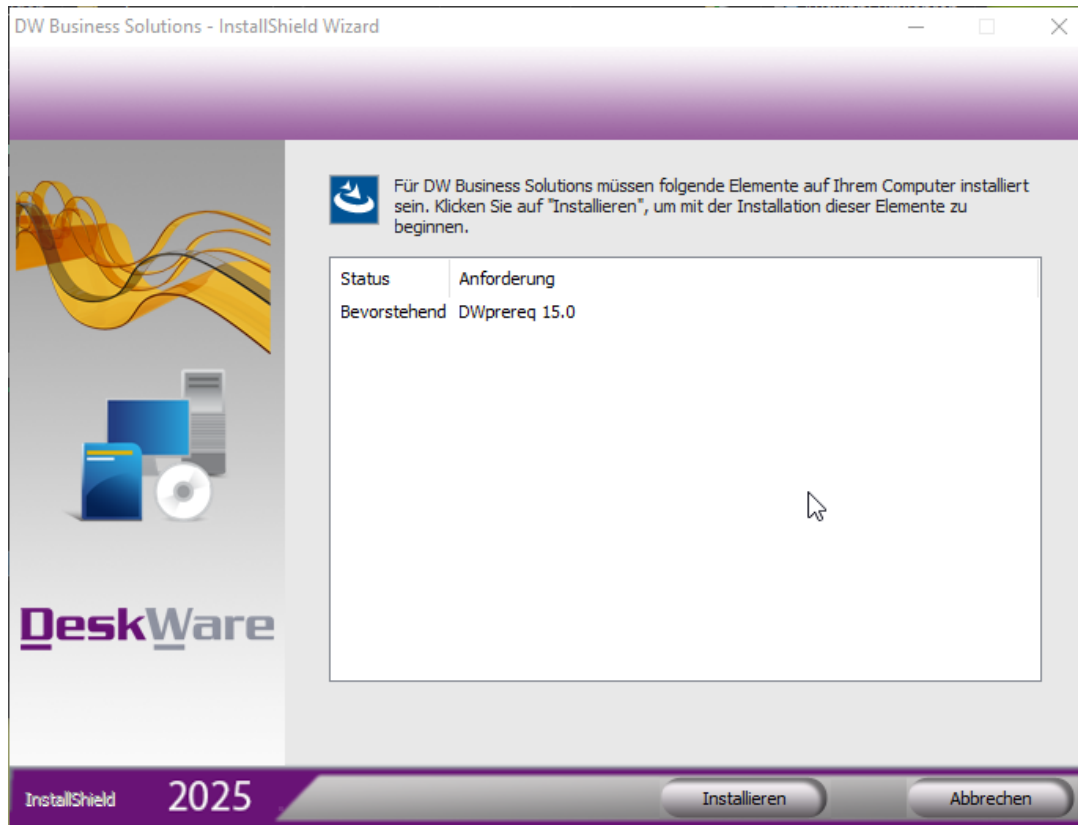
DW Business Solutions - InstallShield Wizard

Für DW Business Solutions müssen folgende Elemente auf Ihrem Computer installiert sein. Klicken Sie auf "Installieren", um mit der Installation dieser Elemente zu beginnen.

| Status | Anforderung |
|---|---|
| Bevorstehend | DWprereq 15.0 |

DeskWare

InstallShield 2025

Installieren

Abbrechen